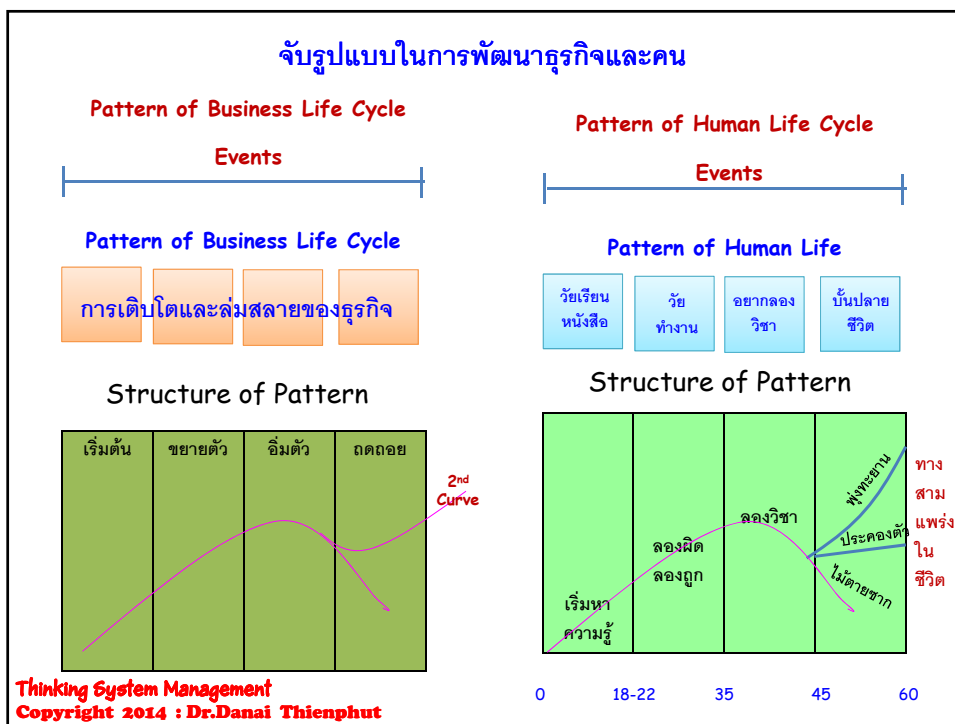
จับรูปแบบในการพัฒนาธุรกิจและคน

Pattern of Business Life Cycle

Events

Pattern of Business Life Cycle

การเติบโตและล่มสลายของธุรกิจ

Structure of Pattern

| เริ่มต้น | ขยายตัว | อิ่มตัว | ถดถอย |
|---|---|---|---|

$2^{nd}$ Curve

Pattern of Human Life Cycle

Events

Pattern of Human Life

วัยเรียนหนังสือ

วัยทำงาน

อยากลองวิชา

บั้นปลายชีวิต

Structure of Pattern

เริ่มหาความรู้

ลองผิดลองถูก

ลองวิชา

พุ่งทะยาน

ประคองตัว

ไม้ตายซาก

ทางสามแพร่งในชีวิต

0 18-22 35 45 60

Thinking System Management
Copyright 2014 : Dr.Danai Thienphut